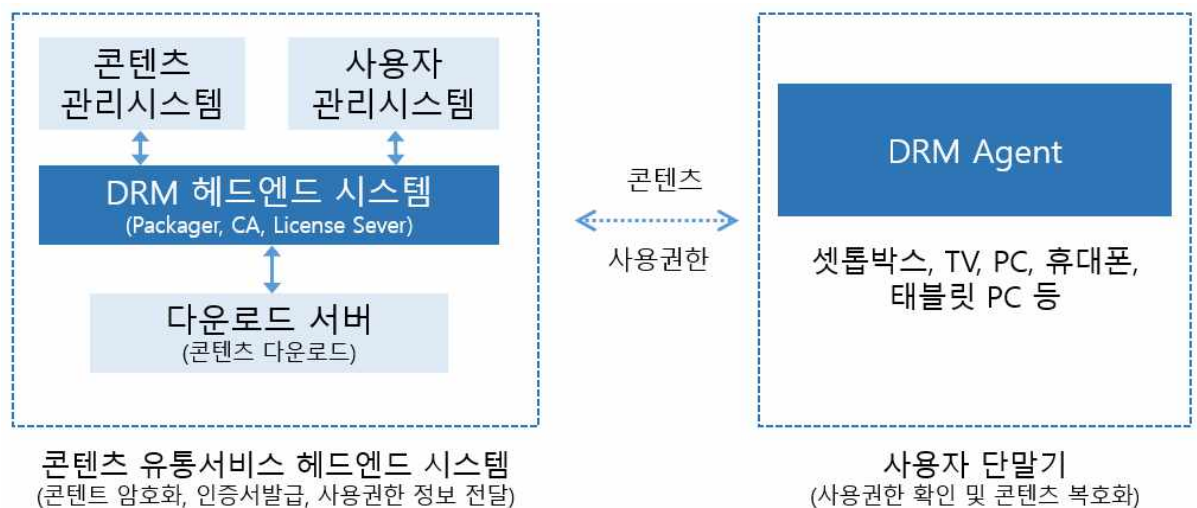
콘텐츠 관리시스템

사용자 관리시스템

DRM 헤드엔드 시스템
(Packager, CA, License Sever)

다운로드 서버
(콘텐츠 다운로드)

콘텐츠 유통서비스 헤드엔드 시스템
(콘텐트 암호화, 인증서발급, 사용권한 정보 전달)

콘텐츠

사용권한

DRM Agent

셋톱박스, TV, PC, 휴대폰, 태블릿 PC 등

사용자 단말기
(사용권한 확인 및 콘텐츠 복호화)